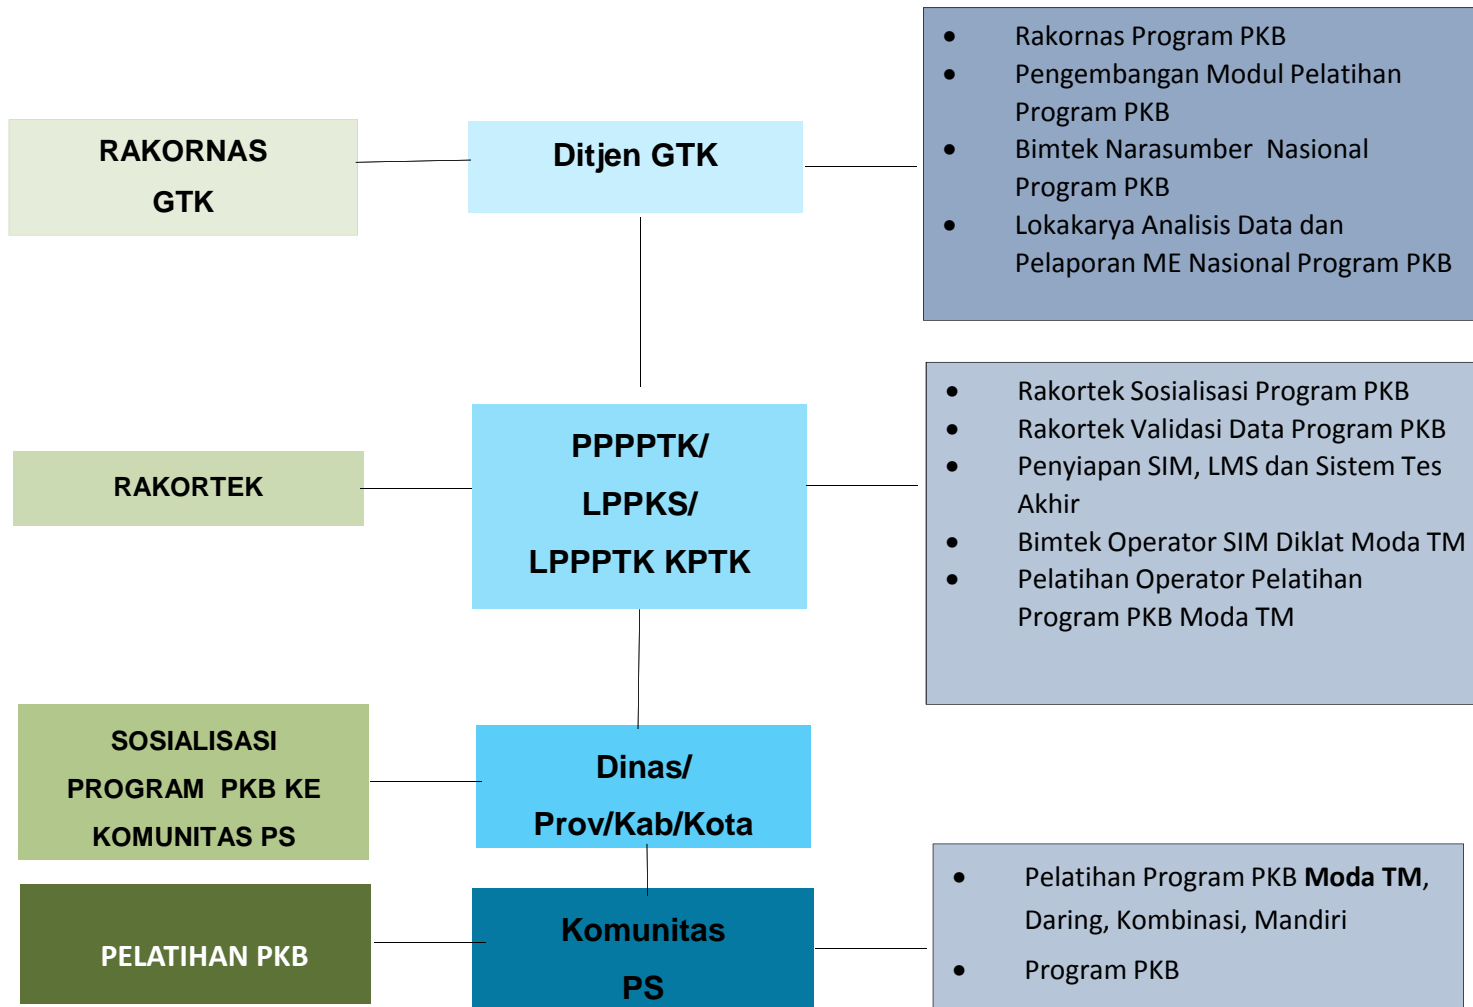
RAKORNAS GTK

Ditjen GTK

- Rakornas Program PKB
- Pengembangan Modul Pelatihan Program PKB
- Bimtek Narasumber Nasional Program PKB
- Lokakarya Analisis Data dan Pelaporan ME Nasional Program PKB

RAKORTEK

PPPPTK/ LPPKS/ LPPPTK KPTK

- Rakortek Sosialisasi Program PKB
- Rakortek Validasi Data Program PKB
- Penyiapan SIM, LMS dan Sistem Tes Akhir
- Bimtek Operator SIM Diklat Moda TM
- Pelatihan Operator Pelatihan Program PKB Moda TM

SOSIALISASI PROGRAM PKB KE KOMUNITAS PS

Dinas/ Prov/Kab/Kota

PELATIHAN PKB

Komunitas PS

- Pelatihan Program PKB **Moda TM**, Daring, Kombinasi, Mandiri
- Program PKB